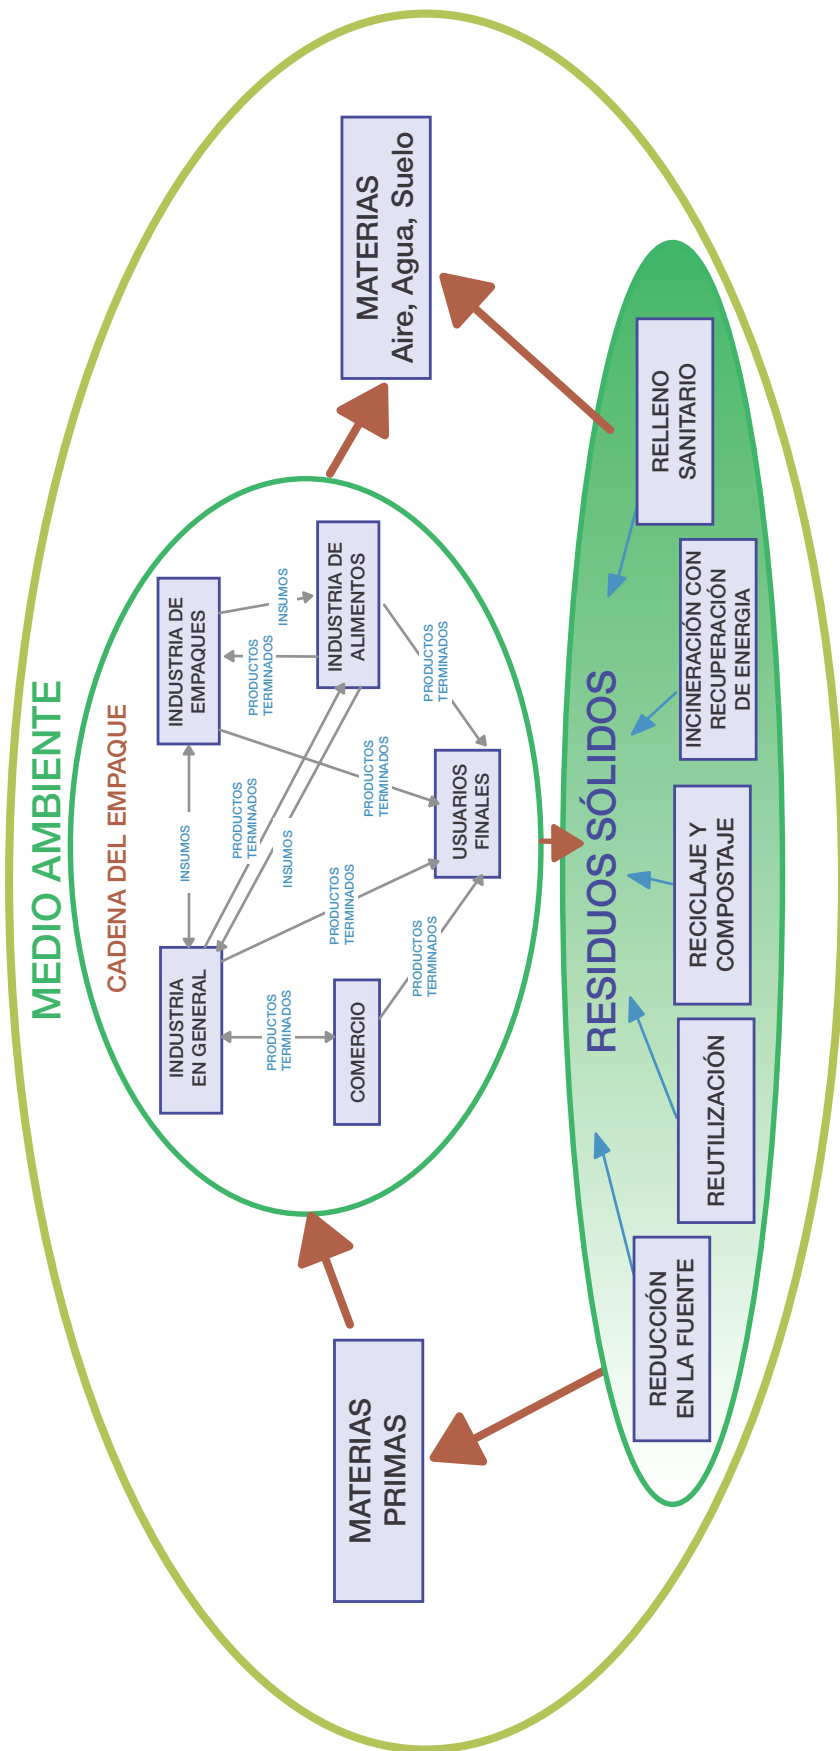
MEDIO AMBIENTE

CADENA DEL EMPAQUE

MATERIAS
Aire, Agua, Suelo

INDUSTRIA DE EMPAQUES

INDUSTRIA DE ALIMENTOS

INSUMOS

PRODUCTOS TERMINADOS

PRODUCTOS TERMINADOS

PRODUCTOS TERMINADOS

USUARIOS FINALES

INSUMOS

PRODUCTOS TERMINADOS

INSUMOS

PRODUCTOS TERMINADOS

INDUSTRIA EN GENERAL

PRODUCTOS TERMINADOS

COMERCIO

PRODUCTOS TERMINADOS

RESIDUOS SÓLIDOS

RELLENO SANITARIO

INCINERACIÓN CON RECUPERACIÓN DE ENERGIA

RECICLAJE Y COMPOSTAJE

REUTILIZACIÓN

REDUCCIÓN EN LA FUENTE

MATERIAS PRIMAS